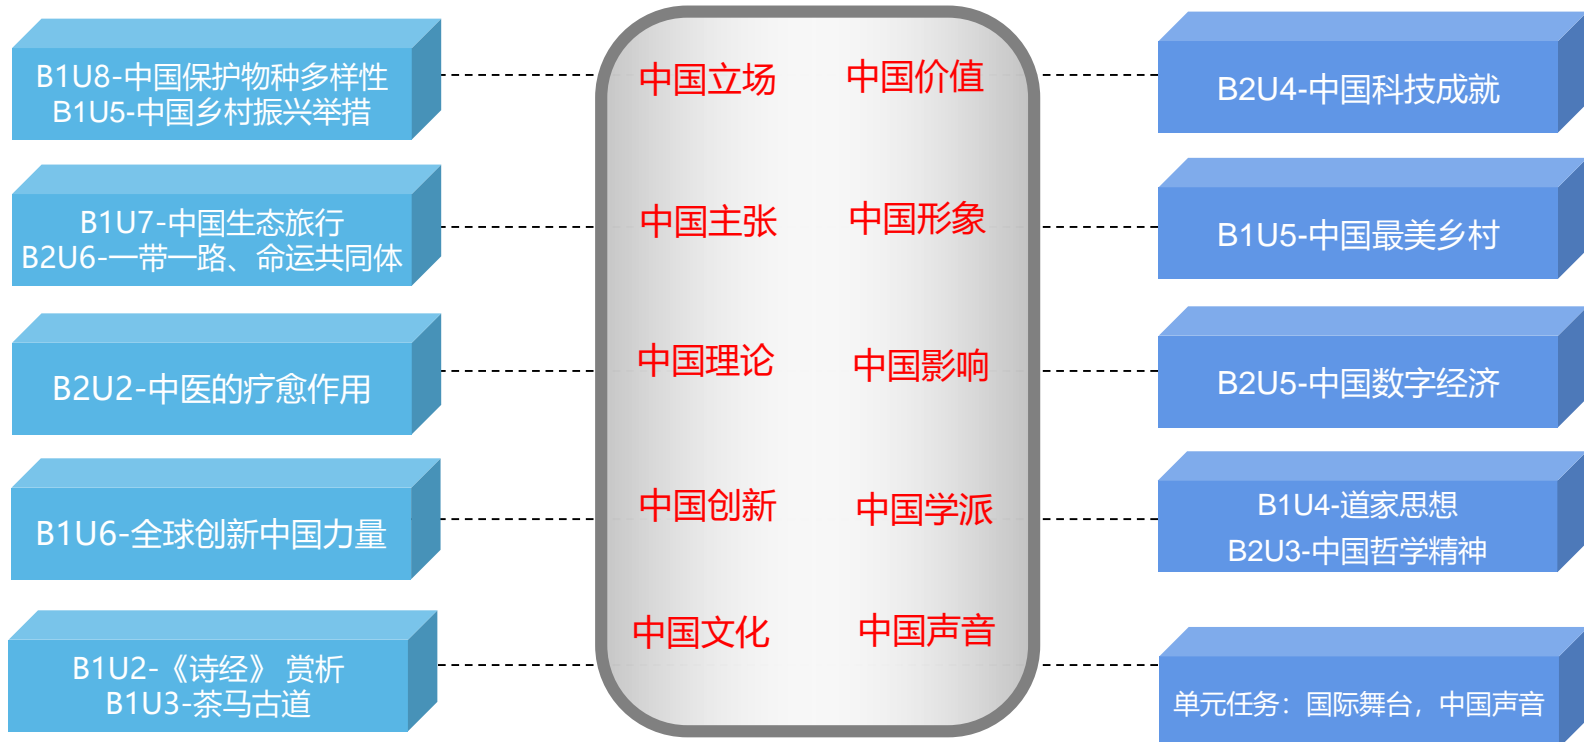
B1U8-中国保护物种多样性
B1U5-中国乡村振兴举措

B1U7-中国生态旅行
B2U6-一带一路、命运共同体

B2U2-中医的疗愈作用

B1U6-全球创新中国力量

B1U2-《诗经》 赏析
B1U3-茶马古道

中国立场 中国价值

中国主张 中国形象

中国理论 中国影响

中国创新 中国学派

中国文化 中国声音

B2U4-中国科技成就

B1U5-中国最美乡村

B2U5-中国数字经济

B1U4-道家思想
B2U3-中国哲学精神

单元任务：国际舞台，中国声音